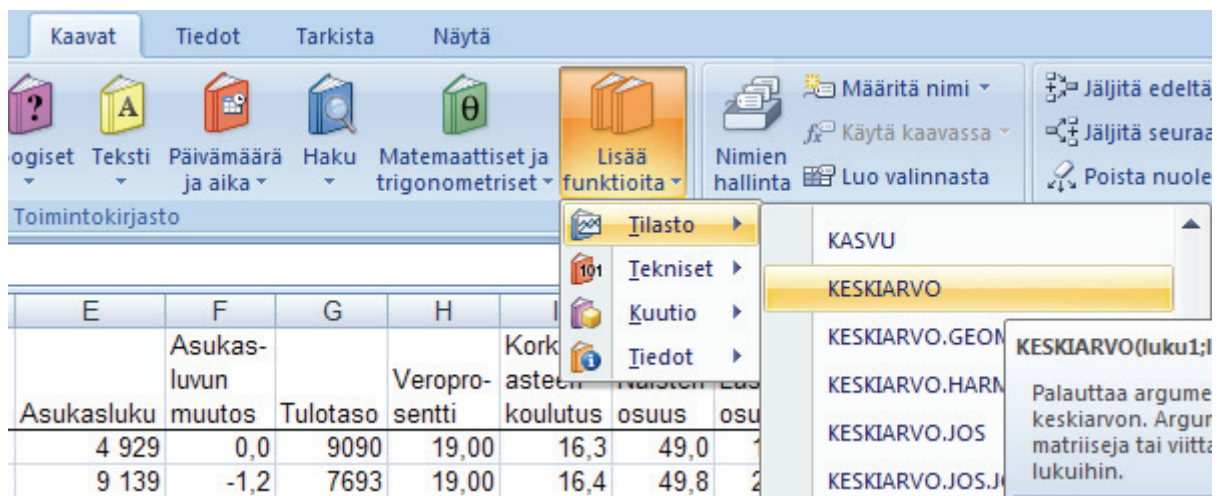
Kaavat | Tiedot | Tarkista | Näytä

ogiset | Teksti | Päivämäärä ja aika | Haku | Matemaattiset ja trigonometriset | Lisää funktioita | Nimien hallinta | Määritä nimi | Käytä kaavassa | Luo valinnasta | Jäljitä edeltä | Jäljitä seuraa | Poista nuole

Toimintokirjasto

Tilasto
Tekniset
Kuutio
Tiedot

KASVU
KESKIARVO
KESKIARVO.GEOM
KESKIARVO.HARM
KESKIARVO.JOS
KESKIARVO.JOS.J

KESKIARVO(luku1;l
Palauttaa argume keskiarvon. Argum matriiseja tai viitta lukuihin.

| E | F | G | H | I | | |
|---|---|---|---|---|---|---|
| Asukasluku | Asukas-luvun muutos | Tulotaso | Veropro-sentti | Kork asteen koulutus | Naisten osuus | Las osu |
| 4 929 | 0,0 | 9090 | 19,00 | 16,3 | 49,0 | 1 |
| 9 139 | -1,2 | 7693 | 19,00 | 16,4 | 49,8 | 2 |